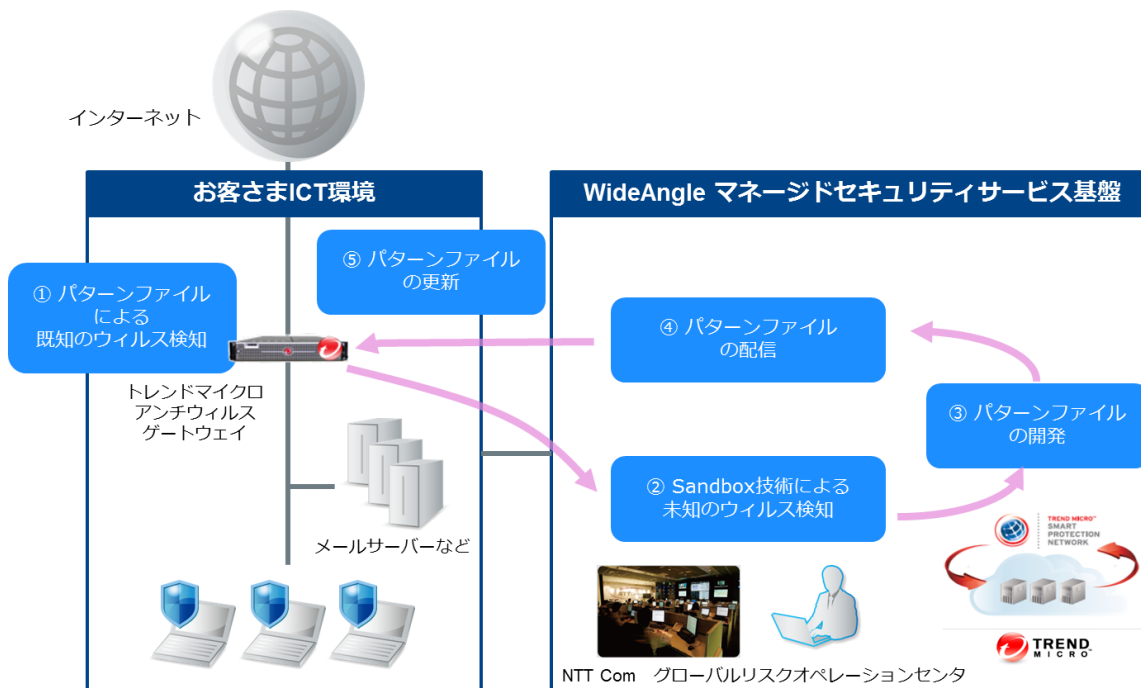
インターネット

お客さまICT環境

WideAngle マネージドセキュリティサービス基盤

⑤ パターンファイルの更新

① パターンファイルによる既知のウィルス検知

④ パターンファイルの配信

トレンドマイクロ
アンチウィルス
ゲートウェイ

③ パターンファイルの開発

② Sandbox技術による未知のウィルス検知

メールサーバーなど

TREND MICRO™ SMART PROTECTION NETWORK

NTT Com グローバルリスクオペレーションセンタ

TREND MICRO